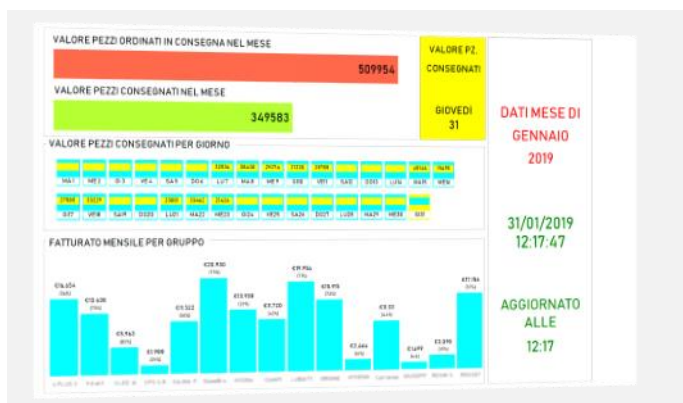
VALORE PEZZI ORDINATI IN CONSEGNA NEL MESE

509954

VALORE PEZZI CONSEGNATI NEL MESE

349583

VALORE PZ. CONSEGNATI

GIOVEDÌ 31

DATI MESE DI GENNAIO 2019

VALORE PEZZI CONSEGNATI PER GIORNO

MAR MER GIO VEN SAB DOM LUN MAR MER GIO VEN SAB DOM LUN MAR MER

GIO VEN SAB DOM LUN MAR MER GIO VEN SAB DOM LUN MAR MER GIO

31/01/2019 12:17:47

FATTURATO MENSILE PER GRUPPO

AGGIORNATO ALLE 12:17